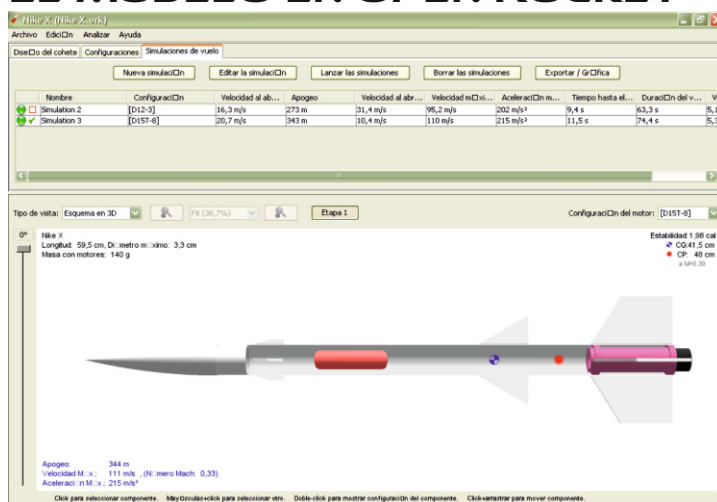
EL MODELO EN OPEN ROCKET

Nike X (Nike X.ork)

Archivo Edici□n Analizar Ayuda

Dise□o del cohete Configuraciones Simulaciones de vuelo

Nueva simulaci□n Editar la simulaci□n Lanzar las simulaciones Borrar las simulaciones Exportar / Gr□fica

| | Nombre | Configuraci□n | Velocidad al ab... | Apogeo | Velocidad al abr... | Velocidad m□xi... | Aceleraci□n m... | Tiempo hasta el... | Duraci□n del v... | V |
|---|---|---|---|---|---|---|---|---|---|---|
| □ | Simulation 2 | [D12-3] | 16,3 m/s | 273 m | 31,4 m/s | 95,2 m/s | 202 m/s² | 9,4 s | 63,3 s | 5, |
| ✓ | Simulation 3 | [D15T-8] | 20,7 m/s | 343 m | 10,4 m/s | 110 m/s | 215 m/s² | 11,5 s | 74,4 s | 5, |

Tipo de vista: Esquema en 3D Fit (38,7%) Etapa 1 Configuraci□n del motor: [D15T-8]

0°

Nike X
Longitud: 59,5 cm, Di□metro m□ximo: 3,3 cm
Masa con motores: 140 g

Estabilidad 1,98 cal
CG:41,5 cm
CP: 48 cm
a M=0,30

Apogeo: 344 m
Velocidad M□x.: 111 m/s (N□mero Mach: 0,33)
Aceleraci□n M□x.: 215 m/s²

Click para seleccionar componente. May□sculas+click para seleccionar otro. Doble-click para mostrar configuraci□n del componente. Click+arrastrar para mover componente.